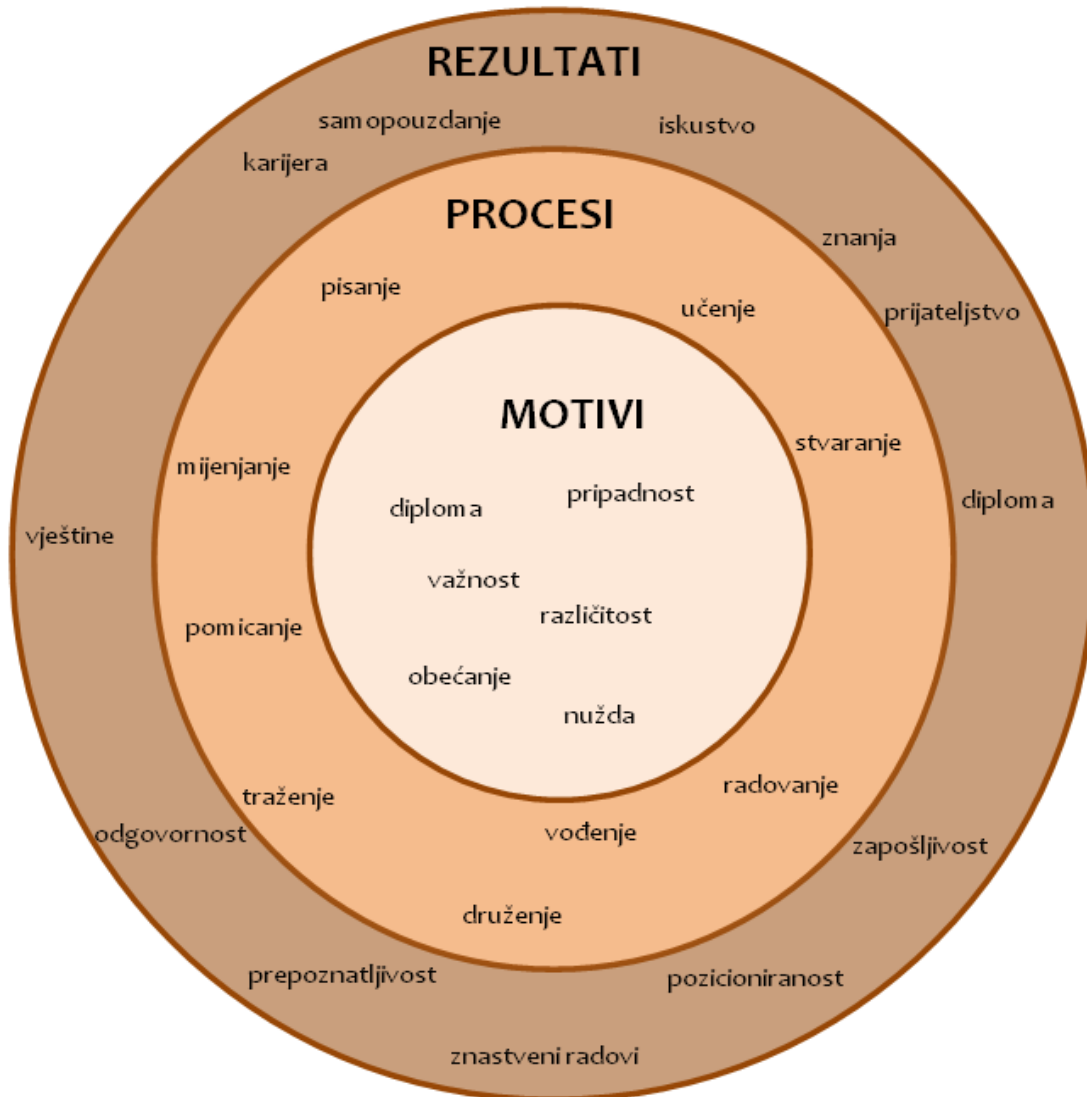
REZULTATI

samopouzdanje
iskustvo
karijera
znanja
prijateljstvo
diploma
vještine
odgovornost
zapošljivost
prepoznatljivost
pozicioniranost
znastveni radovi

PROCESI

pisanje
učenje
stvaranje
mijenjanje
pomicanje
traženje
radovanje
vođenje
druženje

MOTIVI

diploma
pripadnost
važnost
različitost
obećanje
nužda